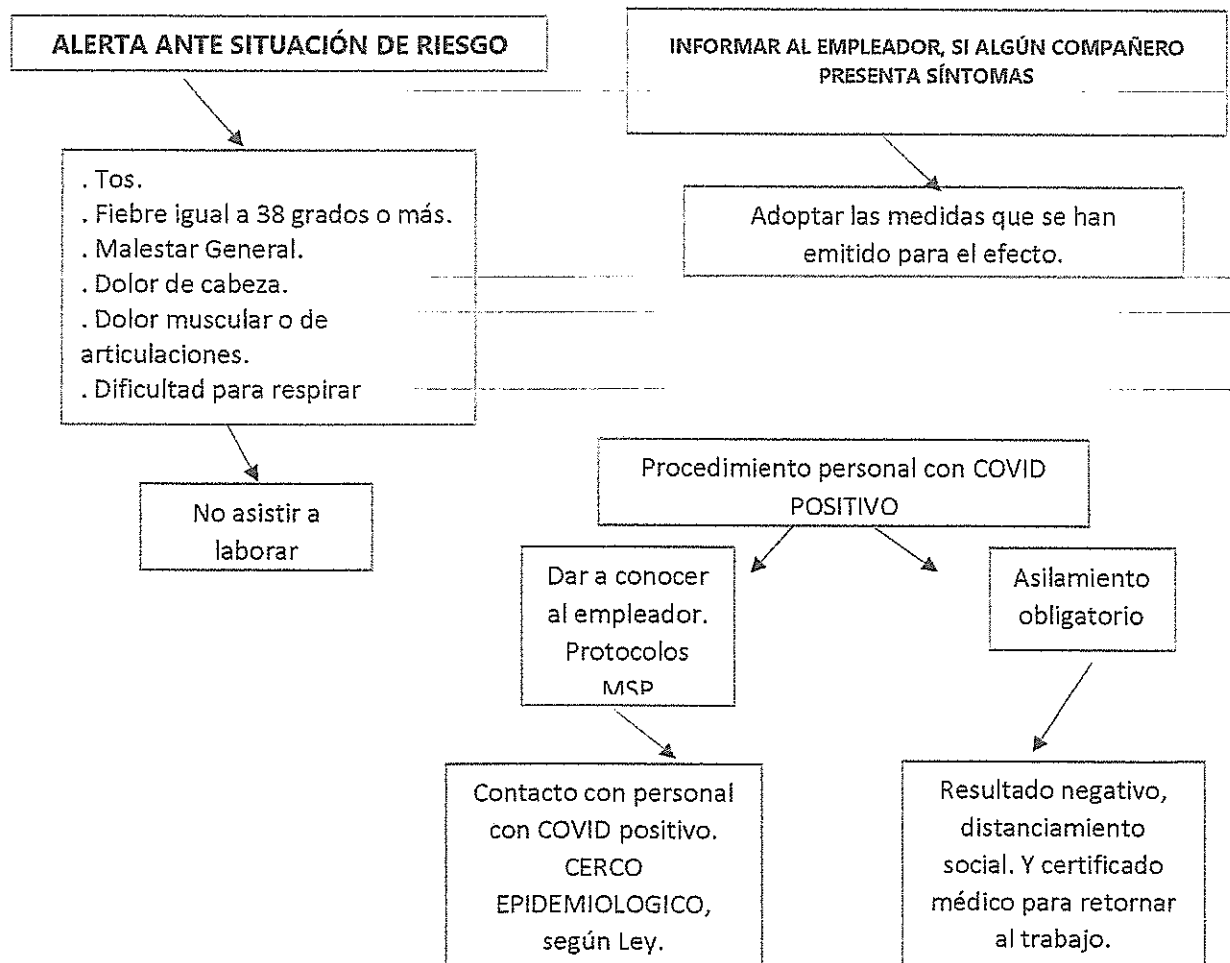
ALERTA ANTE SITUACIÓN DE RIESGO

. Tos.
. Fiebre igual a 38 grados o más.
. Malestar General.
. Dolor de cabeza.
. Dolor muscular o de articulaciones.
. Dificultad para respirar

No asistir a laborar

INFORMAR AL EMPLEADOR, SI ALGÚN COMPAÑERO PRESENTA SÍNTOMAS

Adoptar las medidas que se han emitido para el efecto.

Procedimiento personal con COVID POSITIVO

Dar a conocer al empleador. Protocolos MSP

Asilamiento obligatorio

Contacto con personal con COVID positivo. CERCO EPIDEMIOLOGICO, según Ley.

Resultado negativo, distanciamiento social. Y certificado médico para retornar al trabajo.